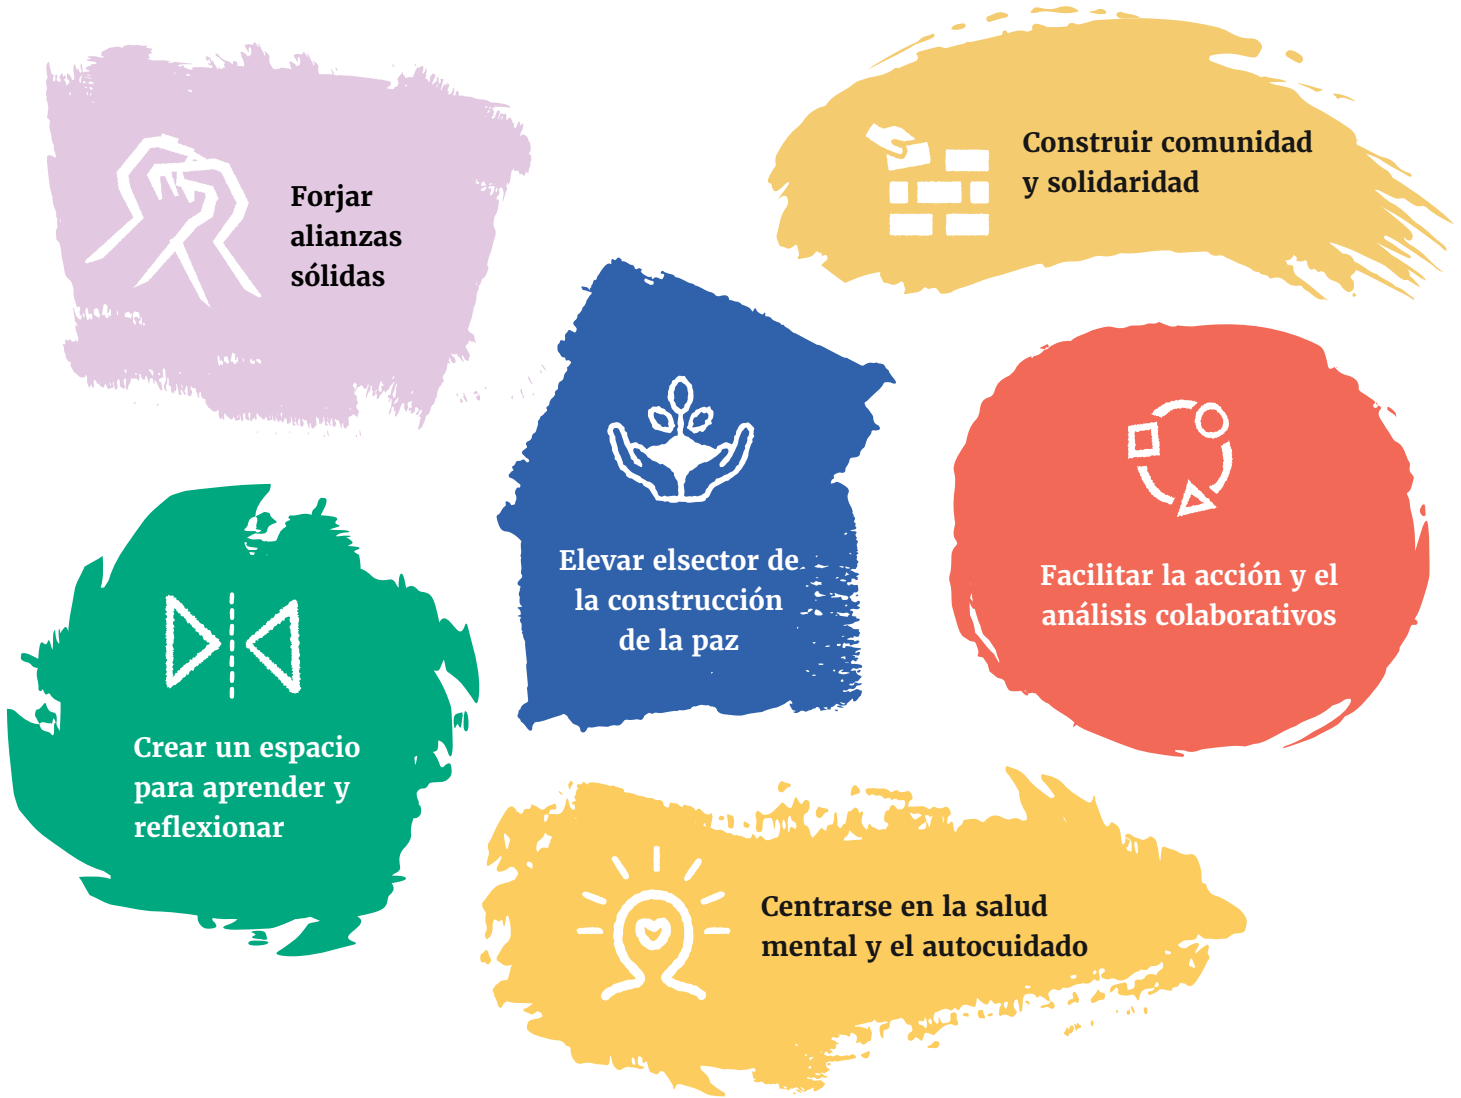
Forjar alianzas sólidas

Construir comunidad y solidaridad

Elevar elsector de la construcción de la paz

Facilitar la acción y el análisis colaborativos

Crear un espacio para aprender y reflexionar

Centrarse en la salud mental y el autocuidado